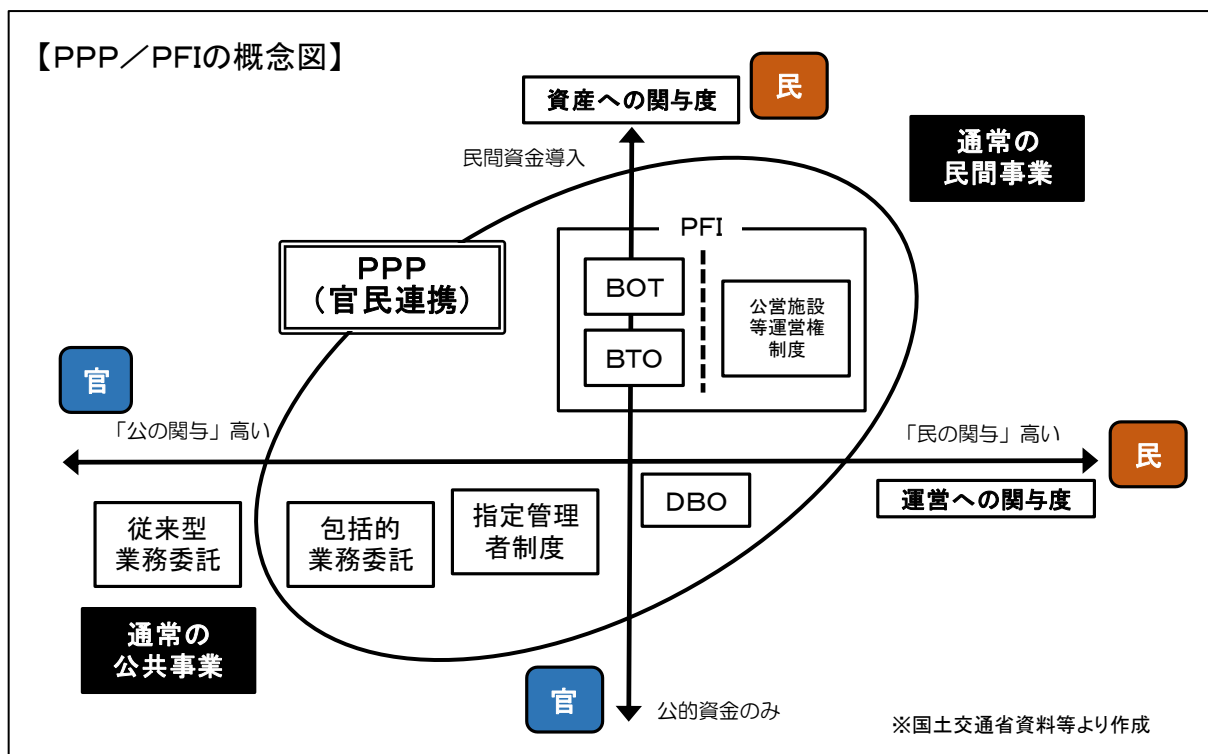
【PPP／PFIの概念図】

資産への関与度

民

民間資金導入

通常の
民間事業

PFI

PPP
（官民連携）

BOT

BTO

公営施設
等運営権
制度

官

「公の関与」高い

「民の関与」高い

民

DBO

運営への関与度

従来型
業務委託

包括的
業務委託

指定管理
者制度

通常の
公共事業

官

公的資金のみ

※国土交通省資料等より作成